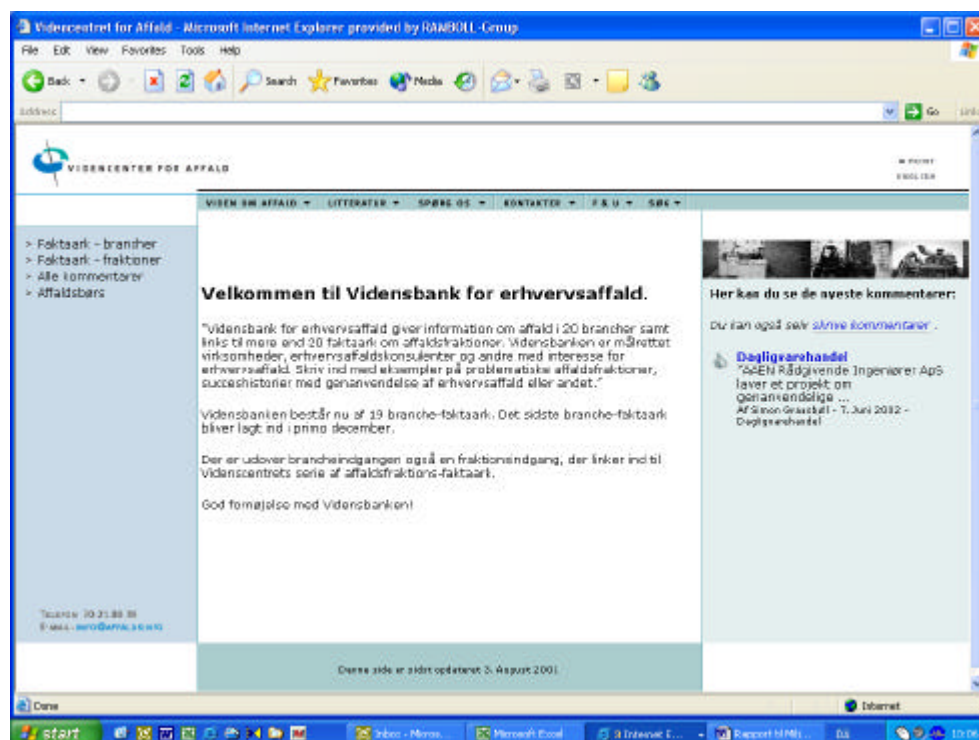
Videncentret for Affald - Microsoft Internet Explorer provided by RAMBOLL-Group

File Edit View Favorites Tools Help

Back Search Favorites Media

Address

Go Links

VIDENCENTER FOR AFFALD

PRINT
ENGLISH

VIDEN OM AFFALD ▾ LITTERATUR ▾ SPØRG OS ▾ KONTAKTER ▾ F & U ▾ SØG ▾

> Faktaark - brancher
> Faktaark - fraktioner
> Alle kommentarer
> Affaldsbørs

Velkommen til Vidensbank for erhvervsaffald.

"Vidensbank for erhvervsaffald giver information om affald i 20 brancher samt links til mere end 20 faktaark om affaldsfraktioner. Vidensbanken er målrettet virksomheder, erhvervsaffaldskonsulenter og andre med interesse for erhvervsaffald. Skriv ind med eksempler på problematiske affaldsfraktioner, succeshistorier med genanvendelse af erhvervsaffald eller andet."

Vidensbanken består nu af 19 branche-faktaark. Det sidste branche-faktaark bliver lagt ind i primo december.

Der er udover brancheindgangen også en fraktionsindgang, der linker ind til Videncentrets serie af affaldsfraktions-faktaark.

God fornøjelse med Vidensbanken!

Her kan du se de nyeste kommentarer:

Du kan også selv skrive kommentarer .

Dagligvarehandel
"AAEN Rådgivende Ingeniører ApS laver et projekt om genanvendelige ...
Af Simon Graasbøll - 7. Juni 2002 - Dagligvarehandel

TELEFON 39 21 88 88
E-MAIL - INFO@AFFALD.DK

Denne side er sidst opdateret 3. August 2001.

Done

Internet

start

Inbox - Micros...

Microsoft Excel

Internet E...

Rapport til Mil...

DA

10:06